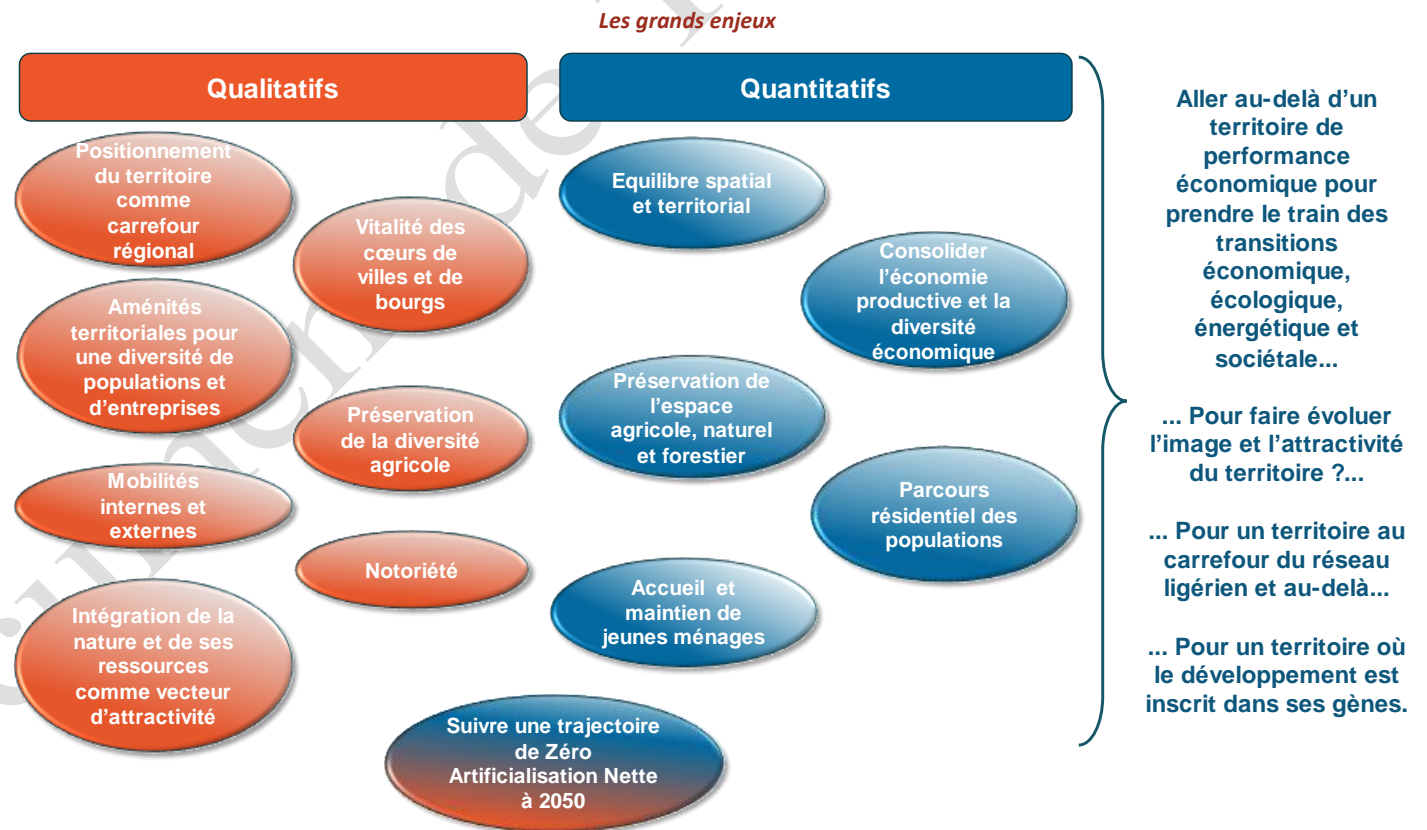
Les grands enjeux

Qualitatifs

Quantitatifs

Positionnement du territoire comme carrefour régional

Vitalité des cœurs de villes et de bourgs

Aménités territoriales pour une diversité de populations et d'entreprises

Préservation de la diversité agricole

Mobilités internes et externes

Notoriété

Intégration de la nature et de ses ressources comme vecteur d'attractivité

Equilibre spatial et territorial

Consolider l'économie productive et la diversité économique

Préservation de l'espace agricole, naturel et forestier

Parcours résidentiel des populations

Accueil et maintien de jeunes ménages

Suivre une trajectoire de Zéro Artificialisation Nette à 2050

Aller au-delà d'un territoire de performance économique pour prendre le train des transitions économique, écologique, énergétique et sociétale...

... Pour faire évoluer l'image et l'attractivité du territoire ?...

... Pour un territoire au carrefour du réseau ligérien et au-delà...

... Pour un territoire où le développement est inscrit dans ses gènes.